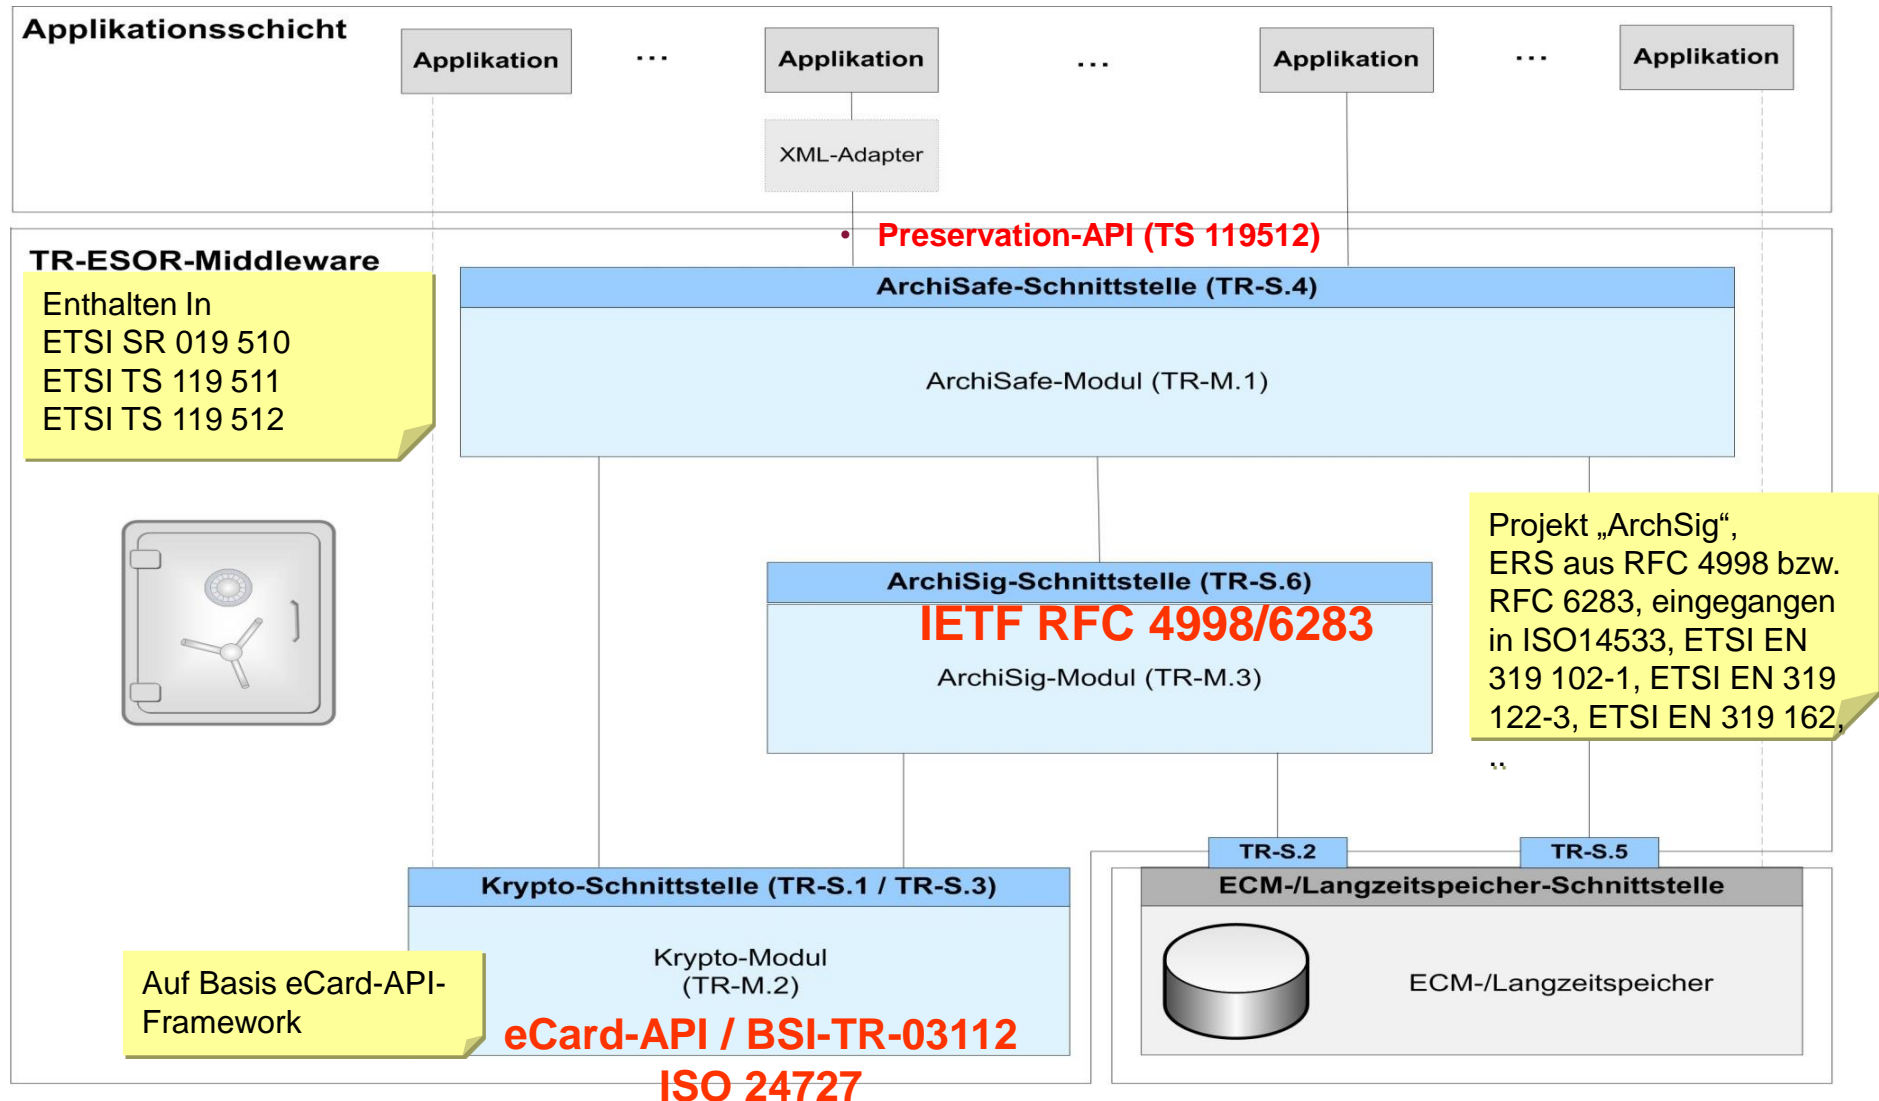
Applikationsschicht

Applikation ... Applikation ... Applikation ... Applikation

XML-Adapter

Preservation-API (TS 119512)

TR-ESOR-Middleware

Enthalten In
ETSI SR 019 510
ETSI TS 119 511
ETSI TS 119 512

ArchiSafe-Schnittstelle (TR-S.4)

ArchiSafe-Modul (TR-M.1)

Projekt „ArchSig“, ERS aus RFC 4998 bzw. RFC 6283, eingegangen in ISO14533, ETSI EN 319 102-1, ETSI EN 319 122-3, ETSI EN 319 162, ..

ArchiSig-Schnittstelle (TR-S.6)

IETF RFC 4998/6283

ArchiSig-Modul (TR-M.3)

TR-S.2

TR-S.5

Krypto-Schnittstelle (TR-S.1 / TR-S.3)

Krypto-Modul (TR-M.2)

ECM-/Langzeitspeicher-Schnittstelle

ECM-/Langzeitspeicher

Auf Basis eCard-API-Framework

eCard-API / BSI-TR-03112

ISO 24727